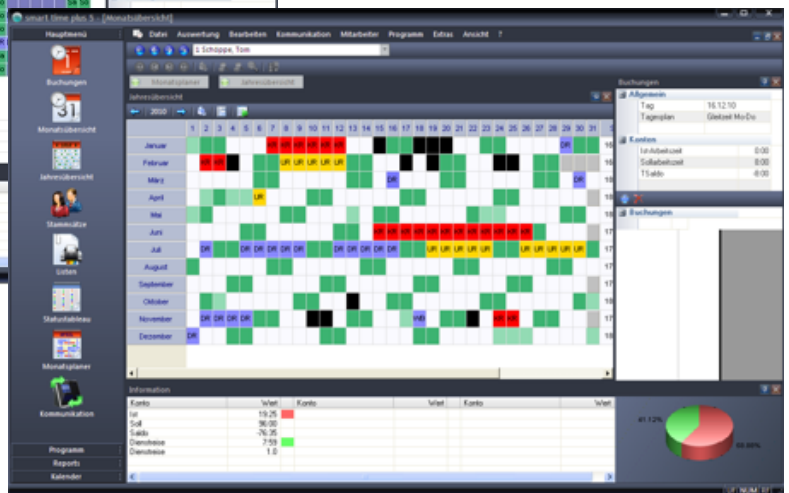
smart time plus 5 - [Monatsübersicht]

Hauptmenü

Buchungen

Monatsübersicht

Jahresübersicht

Stammsätze

Listen

Statustableau

Monatsplaner

Kommunikation

Programm

Reports

Kalender

Datei Auswertung Bearbeiten Kommunikation Mitarbeiter Programm Extras Ansicht ?

1 Schoppe, Tom

Monatsplaner

Jahresübersicht

Jahresübersicht

2010

| | 1 | 2 | 3 | 4 | 5 | 6 | 7 | 8 | 9 | 10 | 11 | 12 | 13 | 14 | 15 | 16 | 17 | 18 | 19 | 20 | 21 | 22 | 23 | 24 | 25 | 26 | 27 | 28 | 29 | 30 | 31 |
|---|---|---|---|---|---|---|---|---|---|---|---|---|---|---|---|---|---|---|---|---|---|---|---|---|---|---|---|---|---|---|---|
| Januar | | | | | | | | | | | | | | | | | | | | | | | | | | | | | | DR | |
| Februar | | | | | | | | UR | UR | UR | UR | UR | | | | | | | | | | | | | | | | | | | |
| März | | | | | | | | | | | | | | | | DR | | | | | | | | | | | | | | DR | |
| April | | | | | | UR | | | | | | | | | | | | | | | | | | | | | | | | | |
| Mai | | | | | | | | | | | | | | | | | | | | | | | | | | | | | | | |
| Juni | | | | | | | | | | | | | | | | | | | | | | | | | | | | | | | |
| Juli | | DR | | | DR | DR | DR | DR | | DR | DR | DR | DR | DR | | | UR | UR | UR | UR | | | | UR | UR | UR | UR | | | | |
| August | | | | | | | | | | | | | | | | | | | | | | | | | | | | | | | |
| September | | | | | | | | | | | | | | | | | | | | | | | | | | | | | | | |
| Oktober | | | | | | | | | | | | | | | | | | | | | | | | | | | | | | | |
| November | | | DR | DR | DR | DR | | | | | | | | | | | WB | | | | | | | | | | | | | | |
| Dezember | DR | | | | | | | | | | | | | | | | | | | | | | | | | | | | | | |

Buchungen

Allgemein

Tag 16.12.10

Tagesplan Gleitzeit Mo-Do

Konten

IstArbeitszeit 0:00

Sollarbeitszeit 8:00

TSaldo -8:00

Buchungen

Information

| Konto | Wert | Konto | Wert | Konto | Wert |
|---|---|---|---|---|---|
| Ist | 19:25 | | | | |
| Soll | 96:00 | | | | |
| Saldo | -76:35 | | | | |
| Dienstreise | 7:59 | | | | |
| Dienstreise | 1.0 | | | | |

61.12%

50.00%

NUM